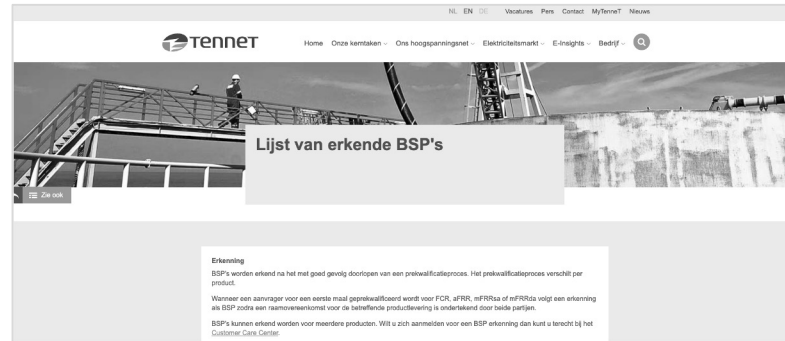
NL EN DE Vacatures Pers Contact MyTenneT Nieuws

TenneT

Home Onze kerntaken Ons hoogspanningsnet Elektriciteitsmarkt E-Insights Bedrijf

Lijst van erkende BSP's

Zie ook

Erkenning

BSP's worden erkend na het met goed gevolg doorlopen van een prekwalificatieproces. Het prekwalificatieproces verschilt per product.

Wanneer een aanvrager voor een eerste maal geprekwalificeerd wordt voor FCR, aFRR, mFRRsa of mFRRda volgt een erkenning als BSP zodra een raamovereenkomst voor de betreffende productlevering is ondertekend door beide partijen.

BSP's kunnen erkend worden voor meerdere producten. Wilt u zich aanmelden voor een BSP erkenning dan kunt u terecht bij het Customer Care Center.